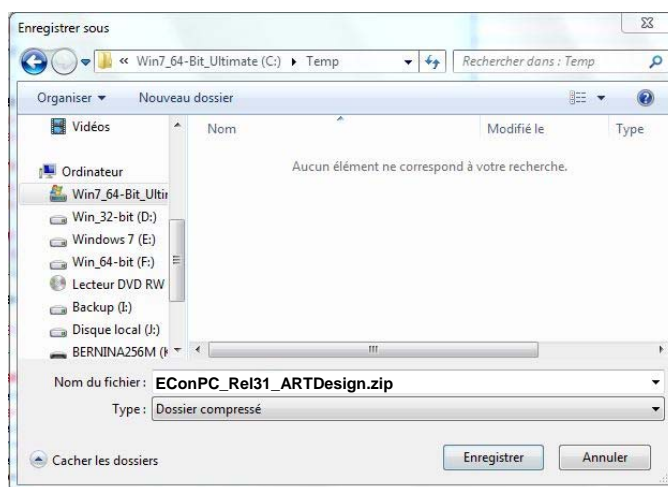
Enregistrer sous

« Win7_64-Bit_Ultimate (C:) ▸ Temp

Rechercher dans : Temp

Organiser ▾ Nouveau dossier

Vidéos

Ordinateur

Win7_64-Bit_Ultir

Win_32-bit (D:)

Windows 7 (E:)

Win_64-bit (F:)

Lecteur DVD RW

Backup (I:)

Disque local (J:)

BERNINA256M (K

Nom

Modifié le

Type

Aucun élément ne correspond à votre recherche.

Nom du fichier : EConPC_Rel31_ARTDesign.zip

Type : Dossier compressé

Cacher les dossiers

Enregistrer

Annuler